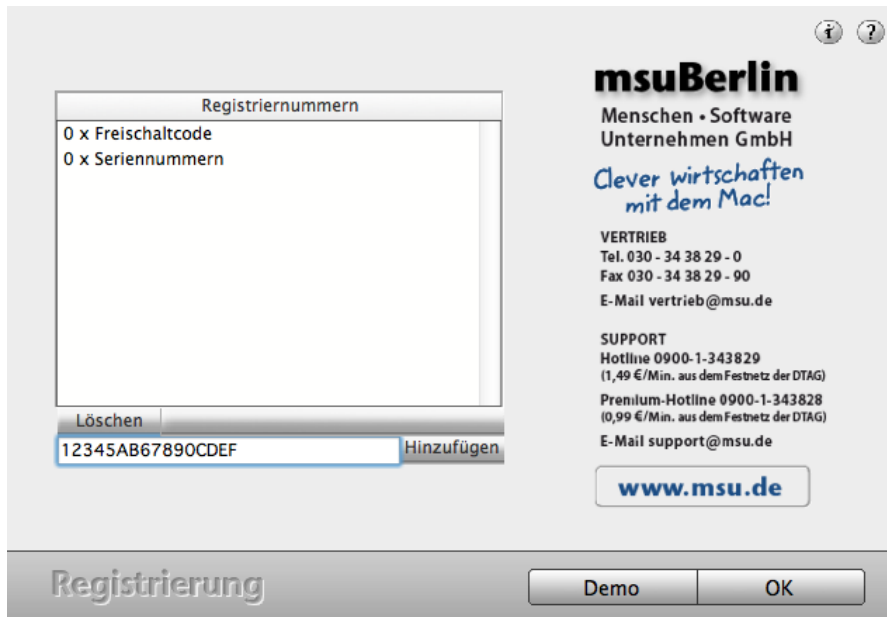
i ?

Registriernummern

0 x Freischaltcode
0 x Seriennummern

Löschen

12345AB67890CDEF

Hinzufügen

msuBerlin
Menschen • Software
Unternehmen GmbH

Clever wirtschaften mit dem Mac!

VERTRIEB
Tel. 030 - 34 38 29 - 0
Fax 030 - 34 38 29 - 90
E-Mail vertrieb@msu.de

SUPPORT
Hotline 0900-1-343829
(1,49 €/Min. aus dem Festnetz der DTAG)
Premium-Hotline 0900-1-343828
(0,99 €/Min. aus dem Festnetz der DTAG)
E-Mail support@msu.de

www.msu.de

Registrierung

Demo

OK